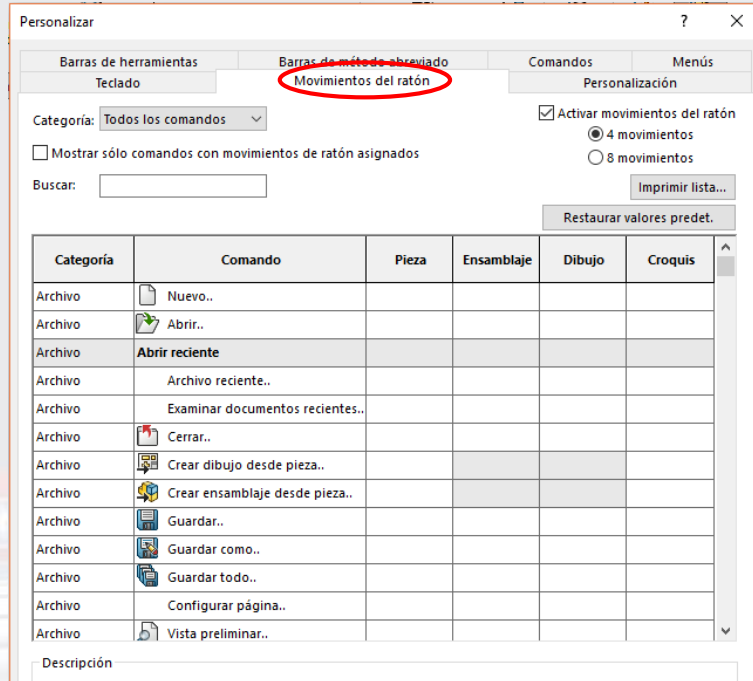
Personalizar ? ×

Barras de herramientas | Barras de método abreviado | Comandos | Menús
Teclado | Movimientos del ratón | Personalización

Categoría: Todos los comandos

Activar movimientos del ratón
4 movimientos
8 movimientos

Mostrar sólo comandos con movimientos de ratón asignados

Buscar:

Imprimir lista...

Restaurar valores predet.

| Categoría | Comando | Pieza | Ensamblaje | Dibujo | Croquis |
|---|---|---|---|---|---|
| Archivo | Nuevo.. | | | | |
| Archivo | Abrir.. | | | | |
| Archivo | Abrir reciente | | | | |
| Archivo | Archivo reciente.. | | | | |
| Archivo | Examinar documentos recientes.. | | | | |
| Archivo | Cerrar.. | | | | |
| Archivo | Crear dibujo desde pieza.. | | | | |
| Archivo | Crear ensamblaje desde pieza.. | | | | |
| Archivo | Guardar.. | | | | |
| Archivo | Guardar como.. | | | | |
| Archivo | Guardar todo.. | | | | |
| Archivo | Configurar página.. | | | | |
| Archivo | Vista preliminar.. | | | | |

Descripción